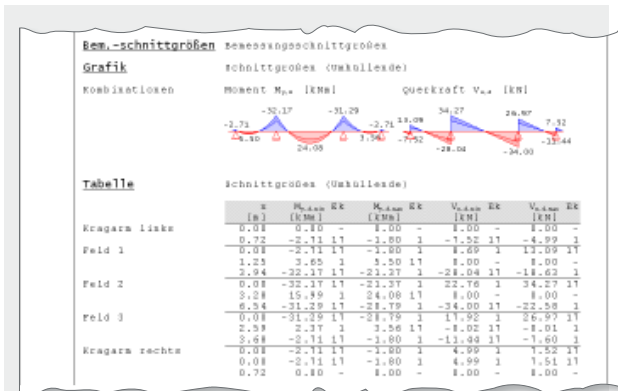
Bem.-schnittgrößen Bemessungsschnittgrößen

Grafik Schnittgrößen (Umhüllende)

Kombinationen Moment $M_{y,d}$ [kNm] Querkraft $V_{z,d}$ [kN]

-2.71 -32.17 -31.29 -2.71 -6.10 24.08 3.56 13.09 -7.52 34.27 -28.04 26.97 -34.00 7.52 -22.44

Tabelle Schnittgrößen (Umhüllende)

| | x [m] | $M_{y,d,min}$ [kNm] | Ek | $M_{y,d,max}$ [kNm] | Ek | $V_{z,d,min}$ [kN] | Ek | $V_{z,d,max}$ [kN] | Ek |
|---|---|---|---|---|---|---|---|---|---|
| Kragarm links | 0.00 | 0.00 | - | 0.00 | - | 0.00 | - | 0.00 | - |
| | 0.72 | -2.71 | 11 | -1.80 | 1 | -7.52 | 11 | -4.99 | 1 |
| Feld 1 | 0.00 | -2.71 | 11 | -1.80 | 1 | 1.69 | 1 | 13.09 | 11 |
| | 1.25 | 3.65 | 1 | 5.50 | 11 | 0.00 | - | 0.00 | - |
| | 3.94 | -32.17 | 11 | -21.27 | 1 | -28.04 | 11 | -18.62 | 1 |
| Feld 2 | 0.00 | -32.17 | 11 | -21.37 | 1 | 22.76 | 1 | 34.27 | 11 |
| | 3.28 | 15.99 | 1 | 24.08 | 11 | 0.00 | - | 0.00 | - |
| | 6.54 | -31.29 | 11 | -28.79 | 1 | -34.00 | 11 | -22.58 | 1 |
| Feld 3 | 0.00 | -31.29 | 11 | -28.79 | 1 | 17.92 | 1 | 26.97 | 11 |
| | 2.59 | 2.37 | 1 | 3.56 | 11 | -0.02 | 11 | -0.01 | 1 |
| | 3.60 | -2.71 | 11 | -1.80 | 1 | -11.44 | 11 | -1.60 | 1 |
| Kragarm rechts | 0.00 | -2.71 | 11 | -1.80 | 1 | 4.99 | 1 | 7.52 | 11 |
| | 0.00 | -2.71 | 11 | -1.80 | 1 | 4.99 | 1 | 7.51 | 11 |
| | 0.72 | 0.00 | - | 0.00 | - | 0.00 | - | 0.00 | - |